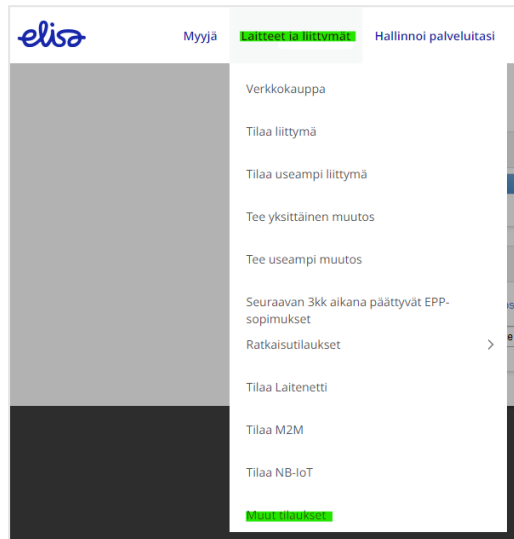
elisa

Myyjä

Laitteet ja liittymät

Hallinnoi palveluitasi

Verkkokauppa

Tilaa liittymä

Tilaa useampi liittymä

Tee yksittäinen muutos

Tee useampi muutos

Seuraavan 3kk aikana päättyvät EPP-sopimukset

Ratkaisutilaukset

Tilaa Laitenetti

Tilaa M2M

Tilaa NB-IoT

Muut tilaukset